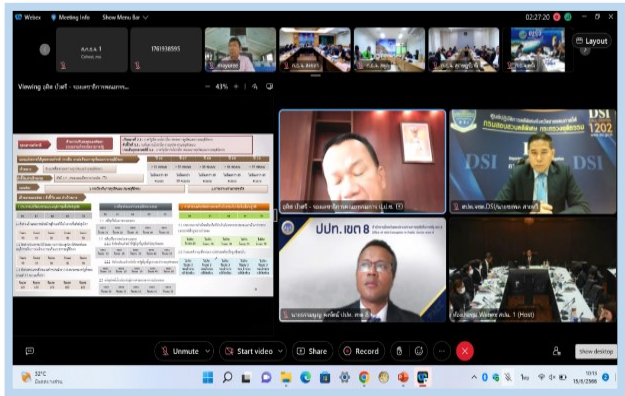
Webex Meeting Info Show Menu Bar

02:27:20

ศ.ภ.ร. 1
Calling...

1761538595

Layout

Viewing อุทิศ บัวศรี - รองเลขาธิการคณะกรรมการ...

43%

อุทิศ บัวศรี - รองเลขาธิการคณะกรรมการ ป.ป.ท.

DSI

1202

ปปท. เขต 8

นายธรรมนูญ ...

Unmute

Start video

Share

Record

Show desktop

32°C

15/6/2566